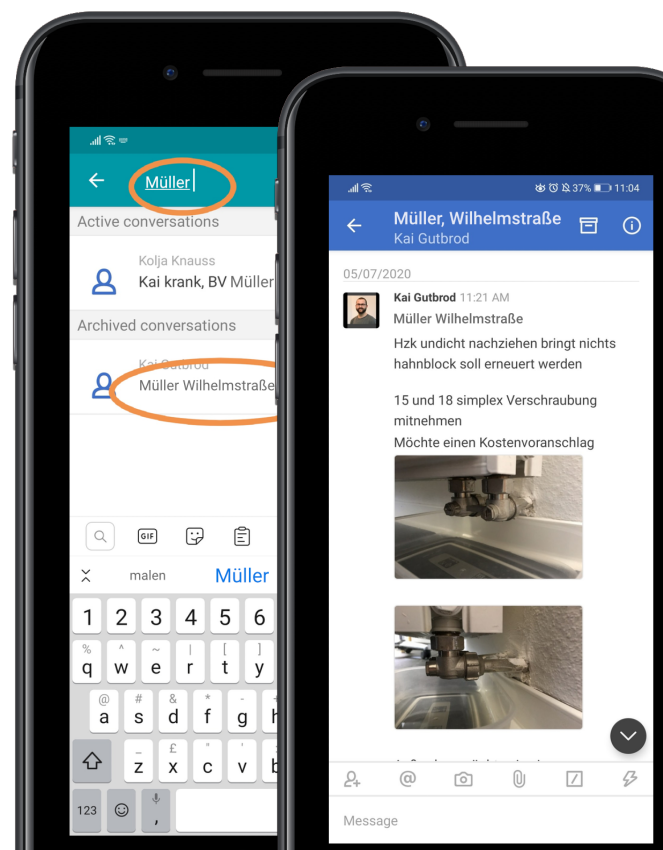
Müller

Active conversations

Kolja Knauss
Kai krank, BV Müller

Archived conversations

Kai Gutbrod
Müller Wilhelmstraße

GIF

malen Müller

1 2 3 4 5 6
q w e r t y
a s d f g h
z x c v b
123

37% 11:04

Müller, Wilhelmstraße
Kai Gutbrod

05/07/2020

Kai Gutbrod 11:21 AM
Müller Wilhelmstraße

Hzk undicht nachziehen bringt nichts hahnblock soll erneuert werden

15 und 18 simplex Verschraubung mitnehmen
Möchte einen Kostenvoranschlag

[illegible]

Message